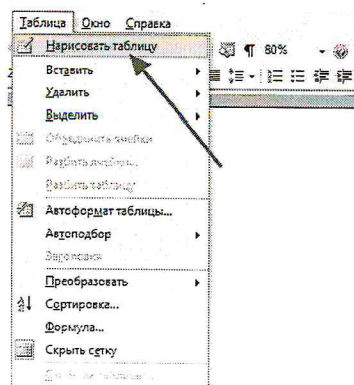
Таблица Окно Справка
Нарисовать таблицу
¶ 80%
Вставить
Удалить
Выделить
Объединить ячейки
Разбить ячейки...
Разбить таблицу
Автоформат таблицы...
Автоподбор
Заголовки
Преобразовать
Сортировка...
Формула...
Скрыть сетку
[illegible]